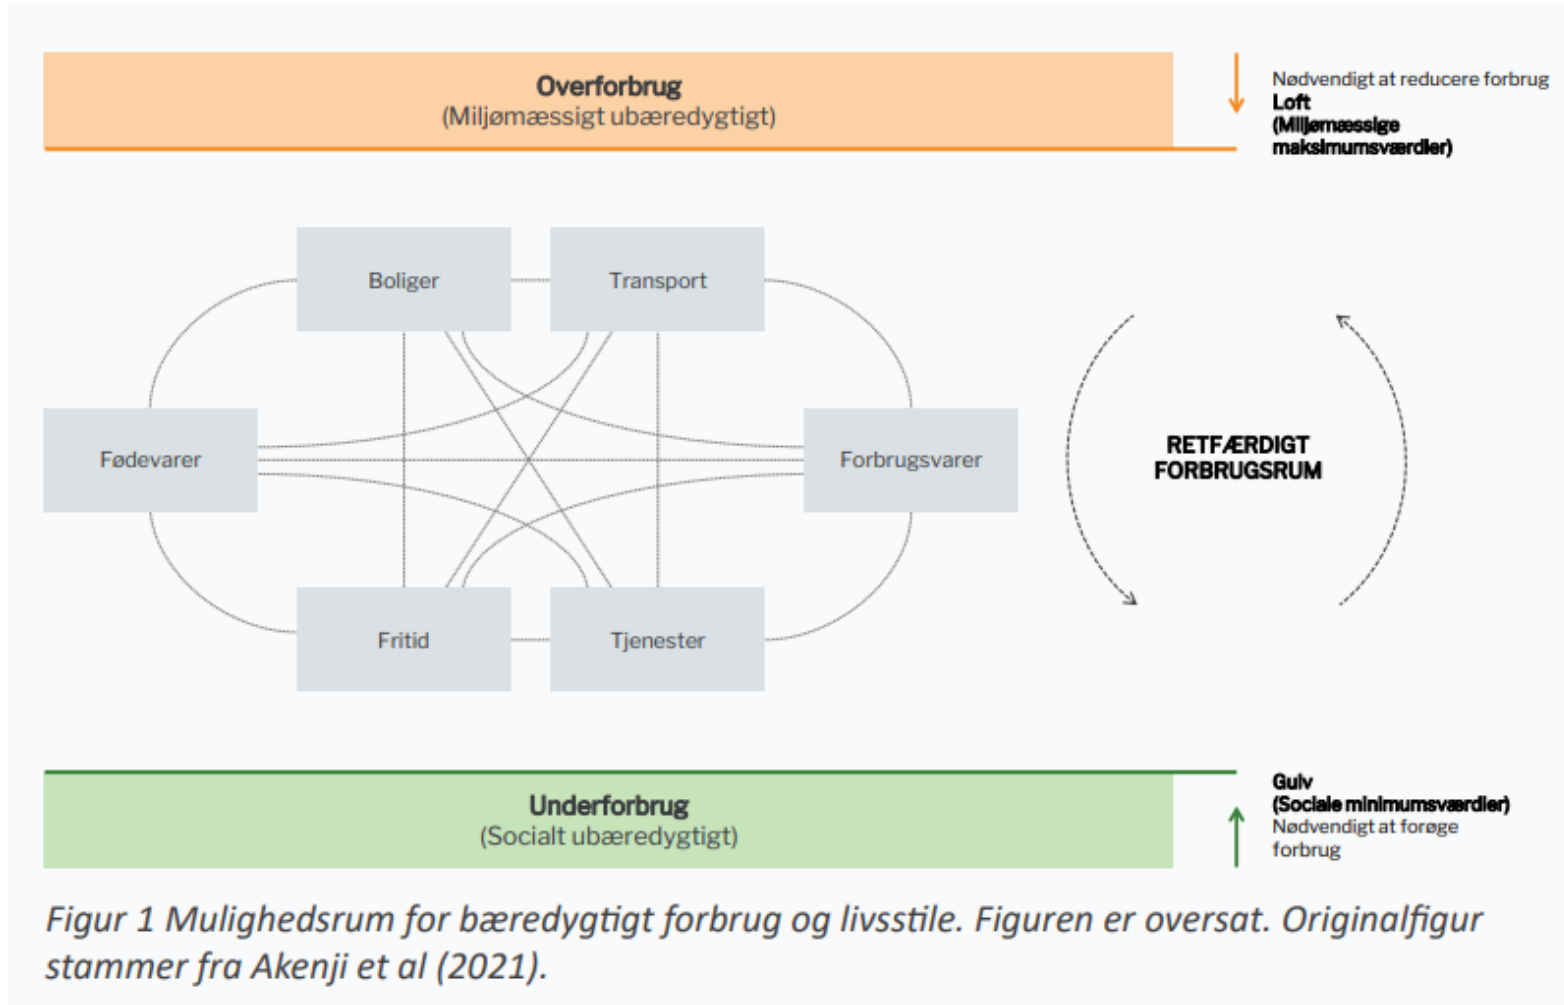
Overforbrug
(Miljømæssigt ubæredygtigt)

Nødvendigt at reducere forbrug
Loft
(Miljømæssige maksimumsværdier)

Boliger

Transport

Fødevarer

Forbrugsvarer

Fritid

Tjenester

RETFÆRDIGT FORBRUGSRUM

Underforbrug
(Socialt ubæredygtigt)

Gulv
(Sociale minimumsværdier)
Nødvendigt at forøge forbrug

Figur 1 Mulighedsrum for bæredygtigt forbrug og livsstile. Figuren er oversat. Originalfigur stammer fra Akenji et al (2021).